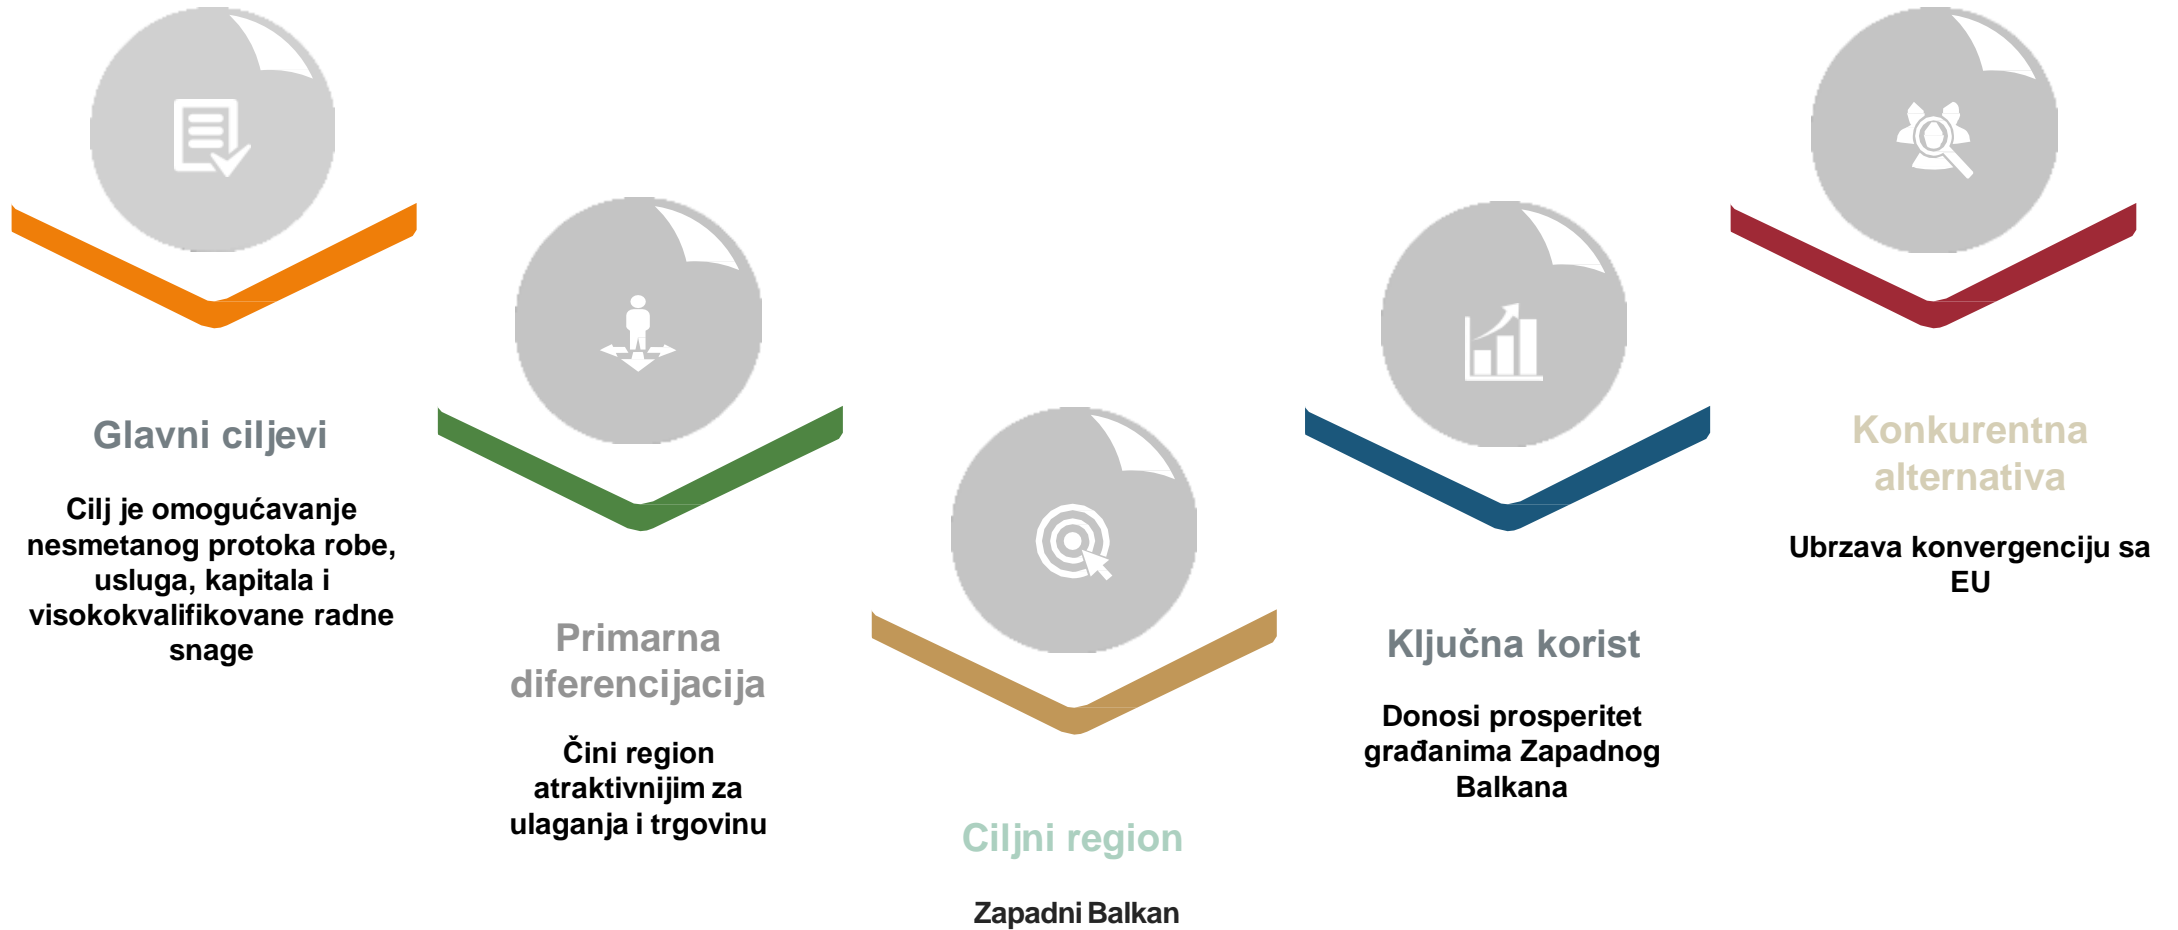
Glavni ciljevi

Cilj je omogućavanje nesmetanog protoka robe, usluga, kapitala i visokokvalifikovane radne snage

Primarna diferencijacija

Čini region atraktivnijim za ulaganja i trgovinu

Ciljni region

Zapadni Balkan

Ključna korist

Donosi prosperitet građanima Zapadnog Balkana

Konkurentna alternativa

Ubrzava konvergenciju sa EU